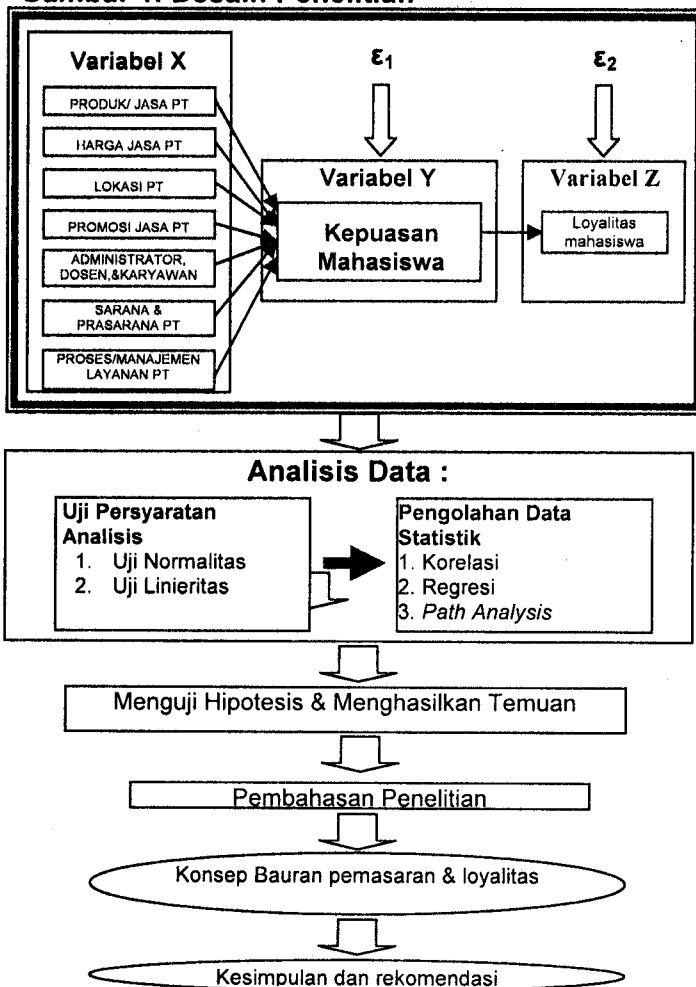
Gambar 1. Desain Penelitian

Variabel X

PRODUK/ JASA PT

HARGA JASA PT

LOKASI PT

PROMOSI JASA PT

ADMINISTRATOR, DOSEN,&KARYAWAN

SARANA & PRASARANA PT

PROSES/MANAJEMEN LAYANAN PT

$\varepsilon_1$

$\varepsilon_2$

Variabel Y

Kepuasan Mahasiswa

Variabel Z

Loyalitas mahasiswa

Analisis Data :

Uji Persyaratan Analisis
1. Uji Normalitas
2. Uji Linieritas

Pengolahan Data Statistik
1. Korelasi
2. Regresi
3. Path Analysis

Menguji Hipotesis & Menghasilkan Temuan

Pembahasan Penelitian

Konsep Bauran pemasaran & loyalitas

Kesimpulan dan rekomendasi